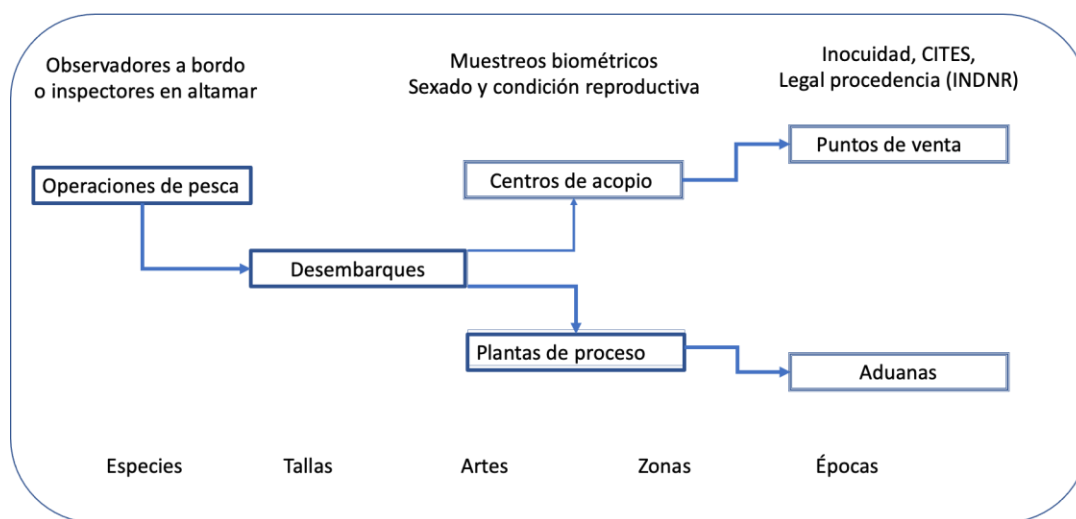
Observadores a bordo
o inspectores en altamar

Muestreos biométricos
Sexado y condición reproductiva

Inocuidad, CITES,
Legal procedencia (INDNR)

Operaciones de pesca

Centros de acopio

Puntos de venta

Desembarques

Plantas de proceso

Aduanas

Especies

Tallas

Artes

Zonas

Épocas